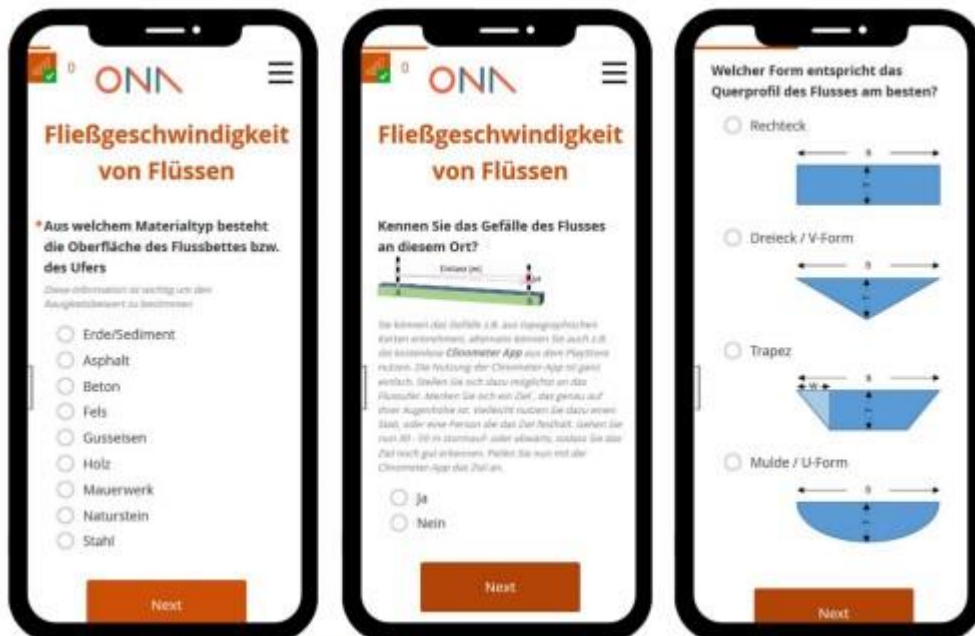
0 ONN

Fließgeschwindigkeit von Flüssen

*Aus welchem Materialtyp besteht die Oberfläche des Flussbettes bzw. des Ufers

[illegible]

Erde/Sediment
Asphalt
Beton
Fels
Gusseisen
Holz
Mauerwerk
Naturstein
Stahl

Next

0 ONN

Fließgeschwindigkeit von Flüssen

Kennen Sie das Gefälle des Flusses an diesem Ort?

Distanz (m)

Sie können das Gefälle z.B. aus topographischen Karten entnehmen, alternativ können Sie auch z.B. die kostenlose **Clinometer App** aus dem Playstore nutzen. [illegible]

Ja
Nein

Next

Welcher Form entspricht das Querprofil des Flusses am besten?

Rechteck

Dreieck / V-Form

Trapez

Mulde / U-Form

Next